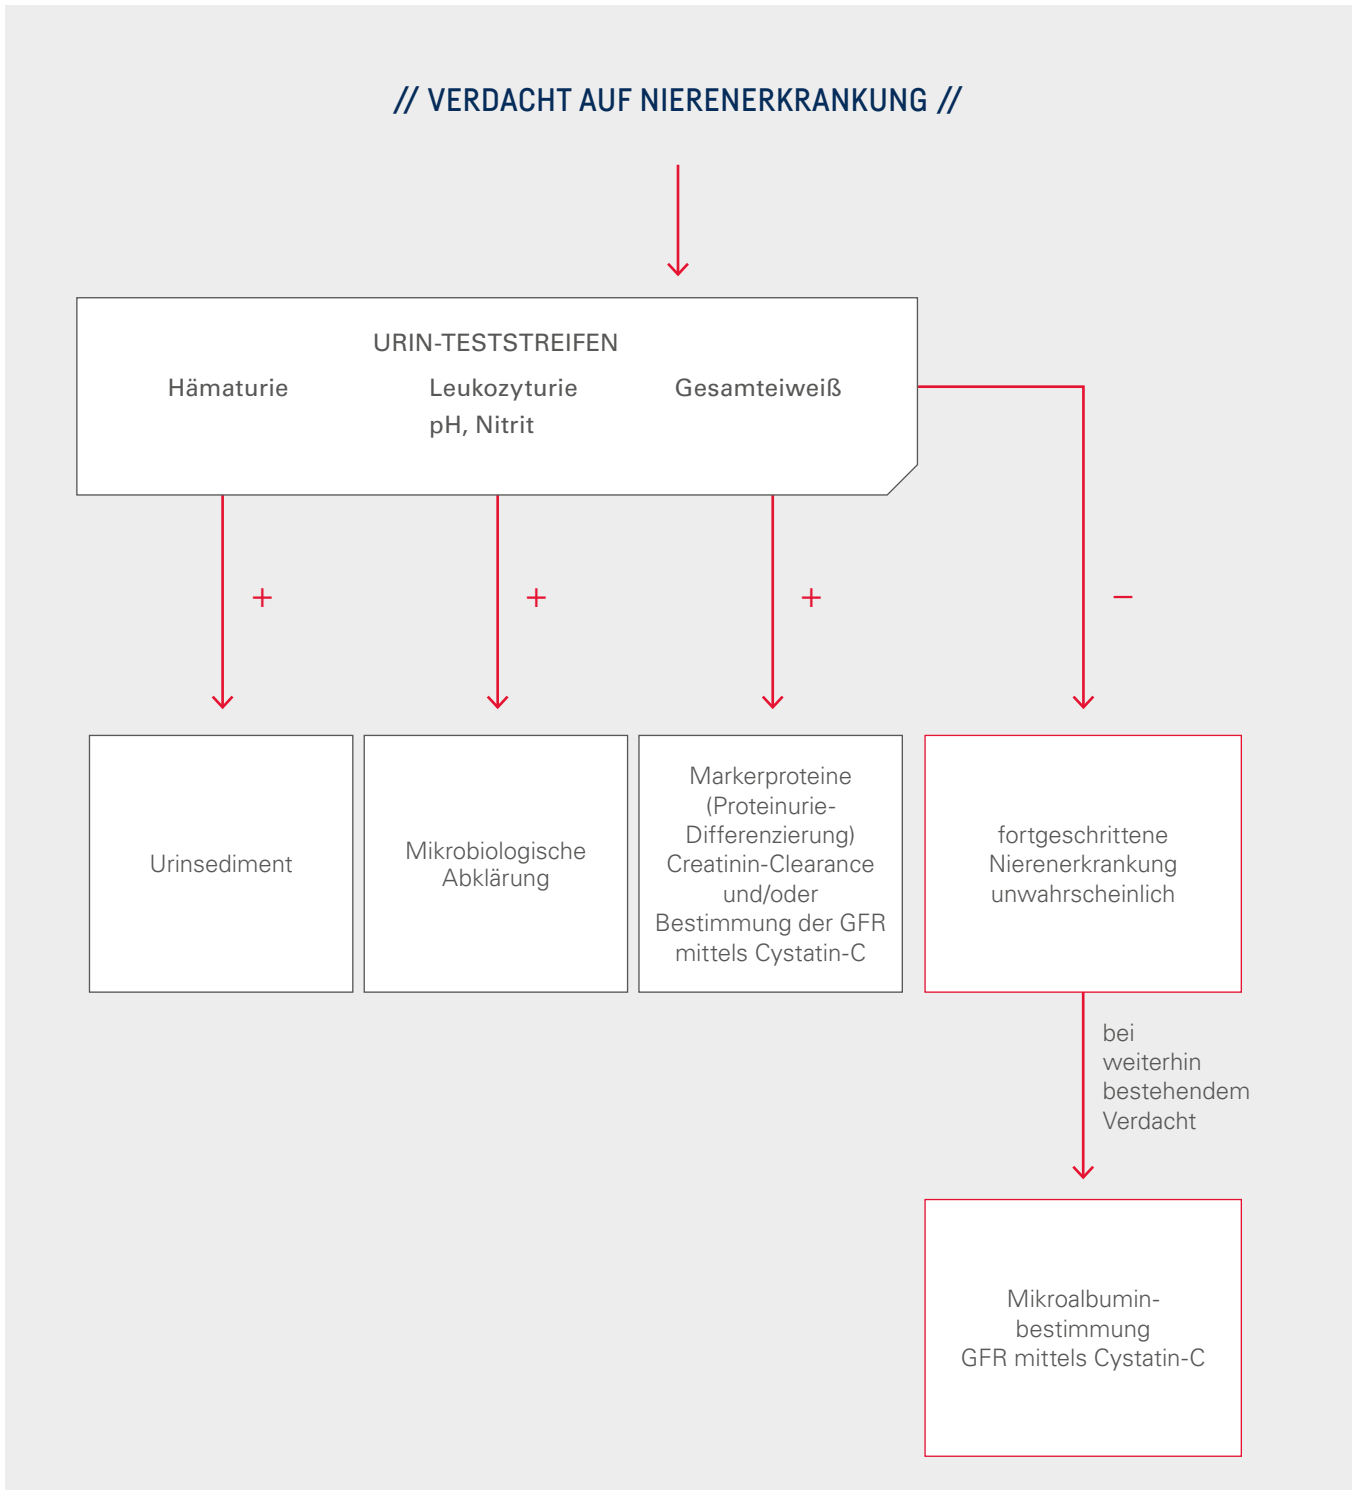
// VERDACHT AUF NIERENERKRANKUNG //

URIN-TESTSTREIFEN

Hämaturie

Leukozyturie pH, Nitrit

Gesamteiweiß

+

+

+

–

Urinsediment

Mikrobiologische Abklärung

Markerproteine (Proteinurie-Differenzierung) Creatinin-Clearance und/oder Bestimmung der GFR mittels Cystatin-C

fortgeschrittene Nierenerkrankung unwahrscheinlich

bei weiterhin bestehendem Verdacht

Mikroalbuminbestimmung GFR mittels Cystatin-C